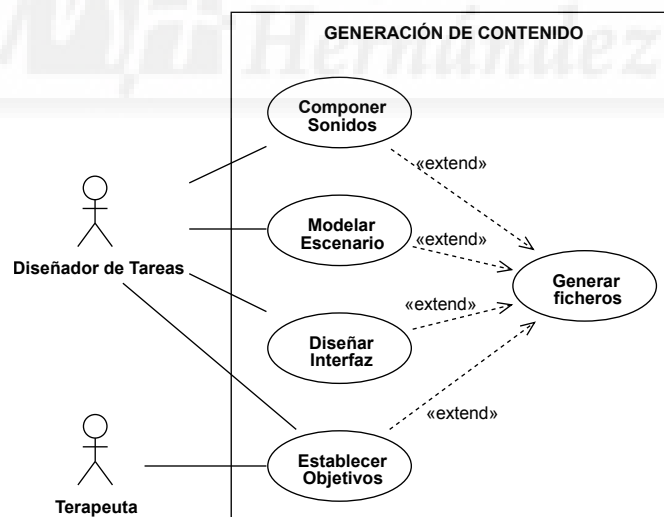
MJ Hernández

GENERACIÓN DE CONTENIDO

Componer Sonidos

«extend»

Diseñador de Tareas

Modelar Escenario

«extend»

Generar ficheros

«extend»

Diseñar Interfaz

«extend»

Terapeuta

Establecer Objetivos